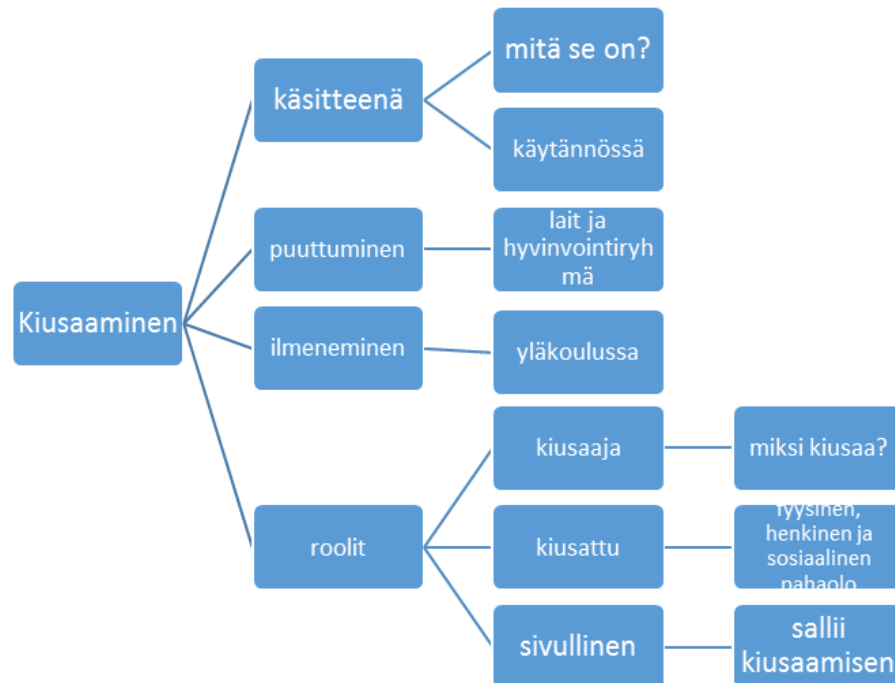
Kiusaaminen

käsitteenä

mitä se on?

käytännössä

puuttuminen

lait ja hyvinvointiryhmä

ilmeneminen

yläkoulussa

roolit

kiusaaja

miksi kiusaa?

kiusattu

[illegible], henkinen ja sosiaalinen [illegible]

sivullinen

sallii kiusaamisen